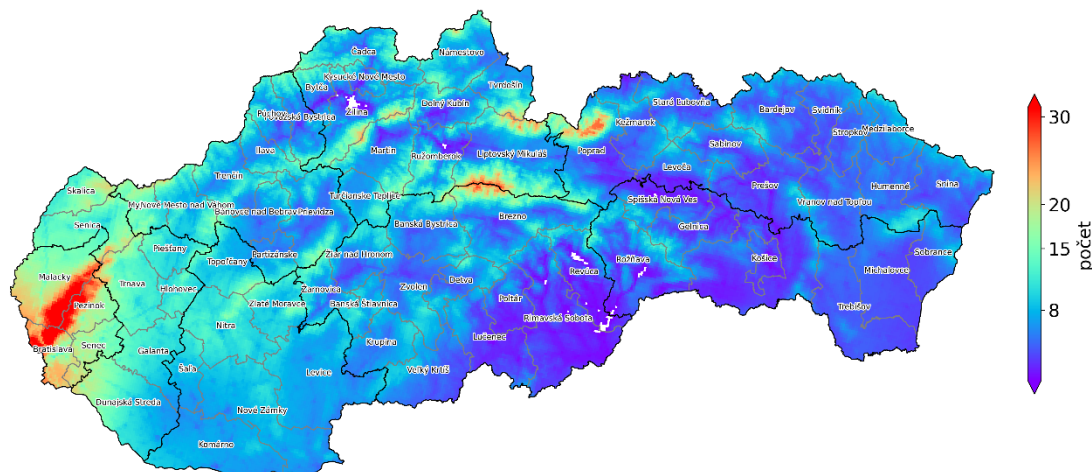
Čadca
Námestovo
Kysucké Nové Mesto
Bytča
Tvrdošín
Dolný Kubín
Púchov
Považská Bystrica
Žilina
Stará Ľubovňa
Bardejov
Svidník
Kežmarok
Stropkov
Medzilaborce
Martin
Ružomberok
Liptovský Mikuláš
Poprad
Ilava
Sabinov
Levoča
Trenčín
Skalica
Myjava
Nové Mesto nad Váhom
Turčianske Teplice
Prešov
Humenné
Snina
Bánovce nad Bebravou
Prievidza
Spišská Nová Ves
Vranov nad Topľou
Senica
Banská Bystrica
Brezno
Gelnica
Piešťany
Partizánske
Žiar nad Hronom
Topoľčany
Rožňava
Košice
Sobrance
Malacky
Trnava
Revúca
Michalovce
Hlohovec
Žarnovica
Zvolen
Detva
Pezinok
Zlaté Moravce
Banská Štiavnica
Poltár
Trebišov
Nitra
Rimavská Sobota
Bratislava
Senec
Galanta
Krupina
Lučenec
Šaľa
Levice
Veľký Krtíš
Dunajská Streda
Nové Zámky
Komárno
30
20
15
8
počet